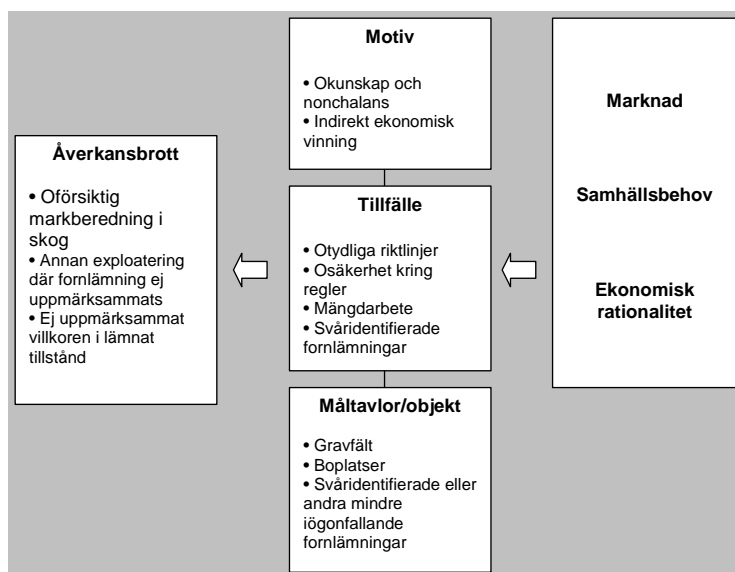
Motiv

• Okunskap och nonchalans
• Indirekt ekonomisk vinning

Åverkansbrott

• Oförsiktig markberedning i skog
• Annan exploatering där fornlämning ej uppmärksammats
• Ej uppmärksammat villkoren i lämnat tillstånd

Tillfälle

• Otydliga riktlinjer
• Osäkerhet kring regler
• Mängdarbete
• Svåridentifierade fornlämningar

Marknad

Samhällsbehov

Ekonomisk rationalitet

Måltavlor/objekt

• Gravfält
• Boplatser
• Svåridentifierade eller andra mindre iögonfallande fornlämningar